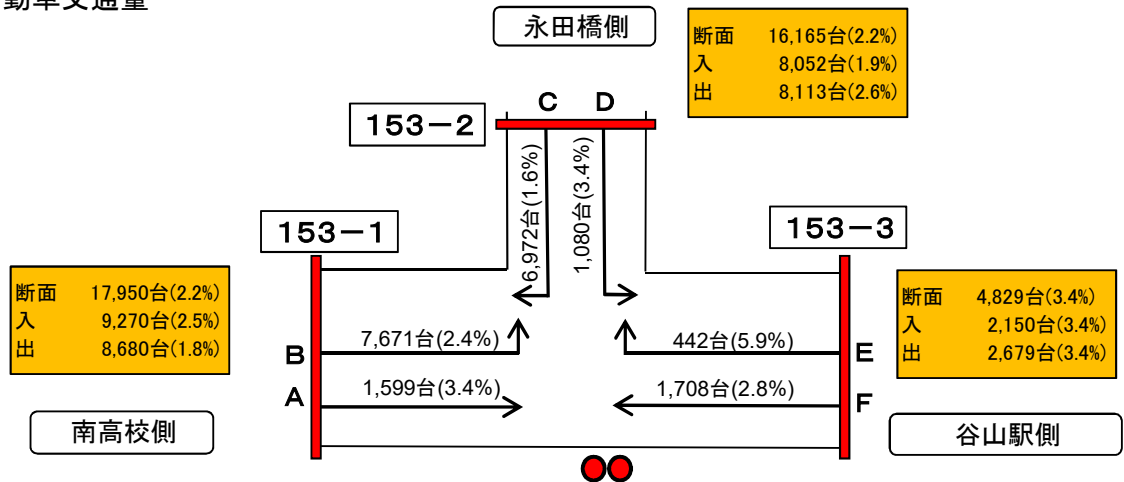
動車交通量

永田橋側

| 断面 | 16,165台(2.2%) |
|---|---|
| 入 | 8,052台(1.9%) |
| 出 | 8,113台(2.6%) |

153－2

C D

6,972台(1.6%)

1,080台(3.4%)

153－1

153－3

| 断面 | 17,950台(2.2%) |
|---|---|
| 入 | 9,270台(2.5%) |
| 出 | 8,680台(1.8%) |

| 断面 | 4,829台(3.4%) |
|---|---|
| 入 | 2,150台(3.4%) |
| 出 | 2,679台(3.4%) |

B 7,671台(2.4%)

442台(5.9%) E

A 1,599台(3.4%)

1,708台(2.8%) F

南高校側

谷山駅側